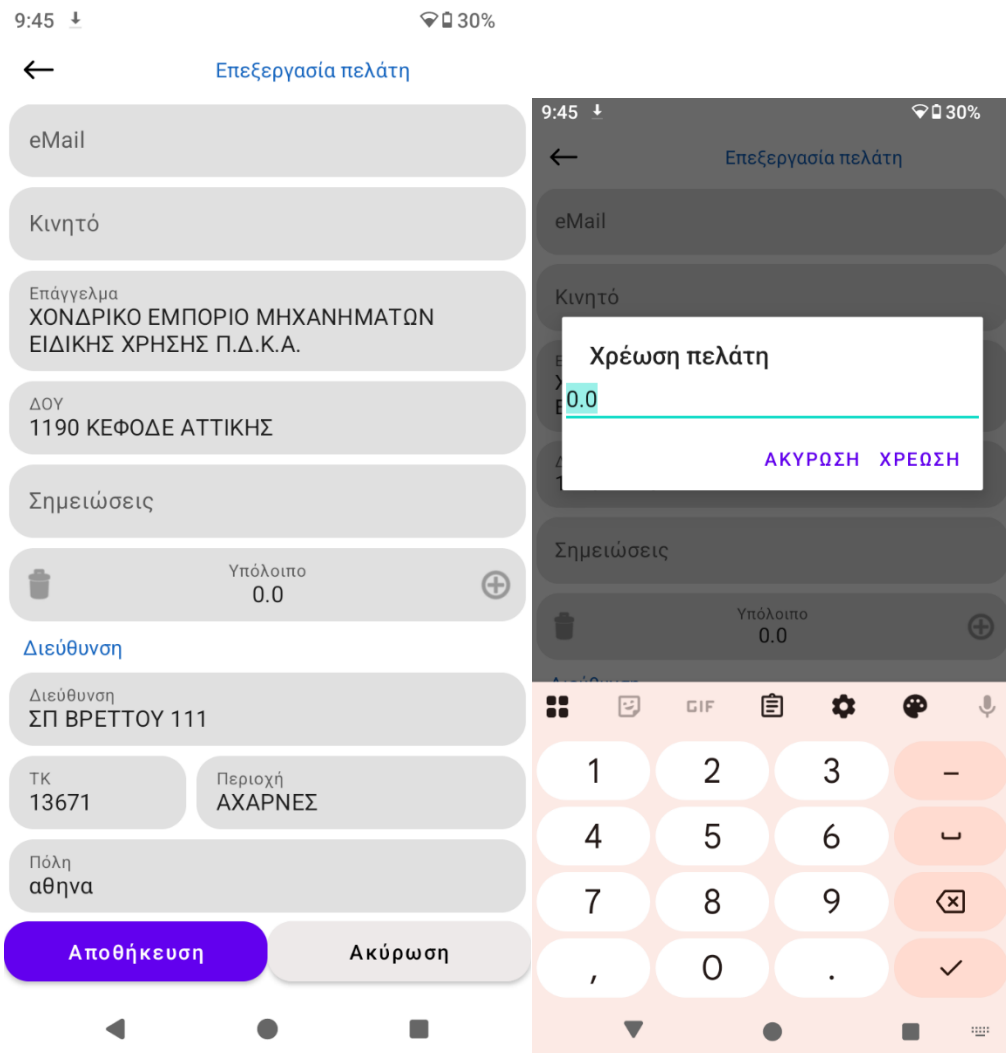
9:45 30%

Επεξεργασία πελάτη

eMail

Κινητό

Επάγγελμα
ΧΟΝΔΡΙΚΟ ΕΜΠΟΡΙΟ ΜΗΧΑΝΗΜΑΤΩΝ ΕΙΔΙΚΗΣ ΧΡΗΣΗΣ Π.Δ.Κ.Α.

ΔΟΥ
1190 ΚΕΦΟΔΕ ΑΤΤΙΚΗΣ

Σημειώσεις

Υπόλοιπο
0.0

Διεύθυνση

Διεύθυνση
ΣΠ ΒΡΕΤΤΟΥ 111

ΤΚ
13671

Περιοχή
ΑΧΑΡΝΕΣ

Πόλη
αθηνα

Αποθήκευση

Ακύρωση

9:45 30%

Επεξεργασία πελάτη

eMail

Κινητό

Χρέωση πελάτη
0.0

ΑΚΥΡΩΣΗ ΧΡΕΩΣΗ

Σημειώσεις

Υπόλοιπο
0.0

GIF

1 2 3 –
4 5 6
7 8 9
, 0 .